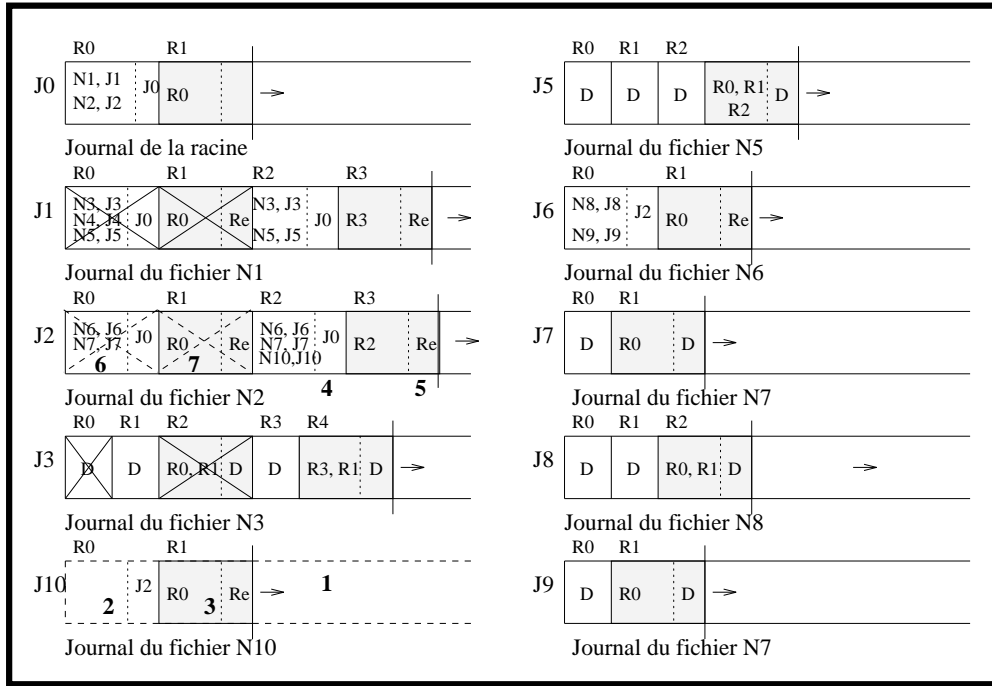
R0 R1
J0 N1, J1 N2, J2 J0 R0

Journal de la racine

R0 R1 R2 R3
J1 N3, J3 N4, J4 N5, J5 J0 R0 Re N3, J3 N5, J5 J0 R3 Re

Journal du fichier N1

R0 R1 R2 R3
J2 N6, J6 N7, J7 J0 R0 Re N6, J6 N7, J7 N10,J10 J0 R2 Re
6 7 4 5

Journal du fichier N2

R0 R1 R2 R3 R4
J3 D D R0, R1 D D R3, R1 D

Journal du fichier N3

R0 R1
J10 J2 R0 Re 1
2 3

Journal du fichier N10

R0 R1 R2
J5 D D D R0, R1 R2 D

Journal du fichier N5

R0 R1
J6 N8, J8 N9, J9 J2 R0 Re

Journal du fichier N6

R0 R1
J7 D R0 D

Journal du fichier N7

R0 R1 R2
J8 D D R0, R1 D

Journal du fichier N8

R0 R1
J9 D R0 D

Journal du fichier N7